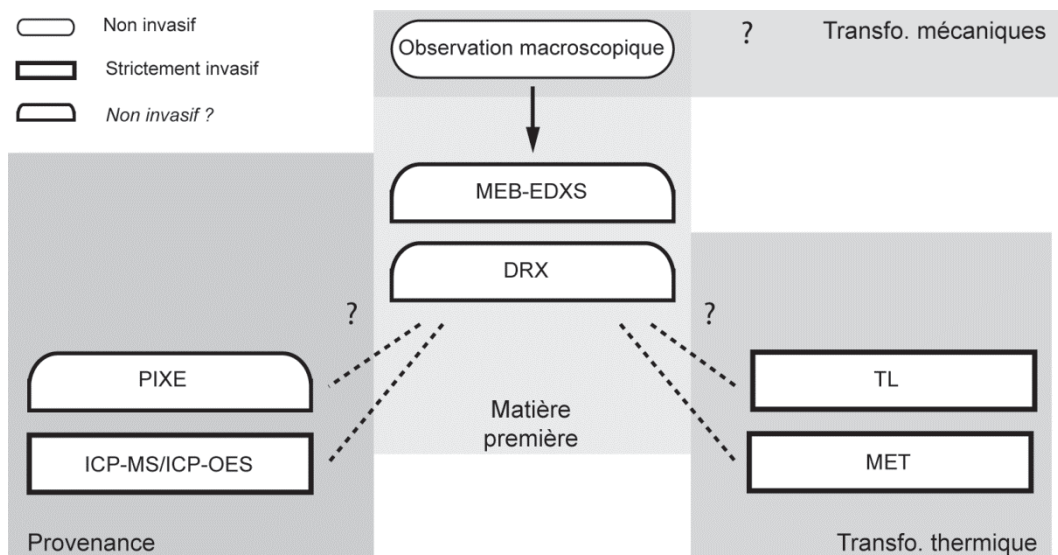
Non invasif

Strictement invasif

Non invasif ?

Observation macroscopique

?

Transfo. mécaniques

MEB-EDXS

DRX

?

?

PIXE

ICP-MS/ICP-OES

Matière première

TL

MET

Provenance

Transfo. thermique